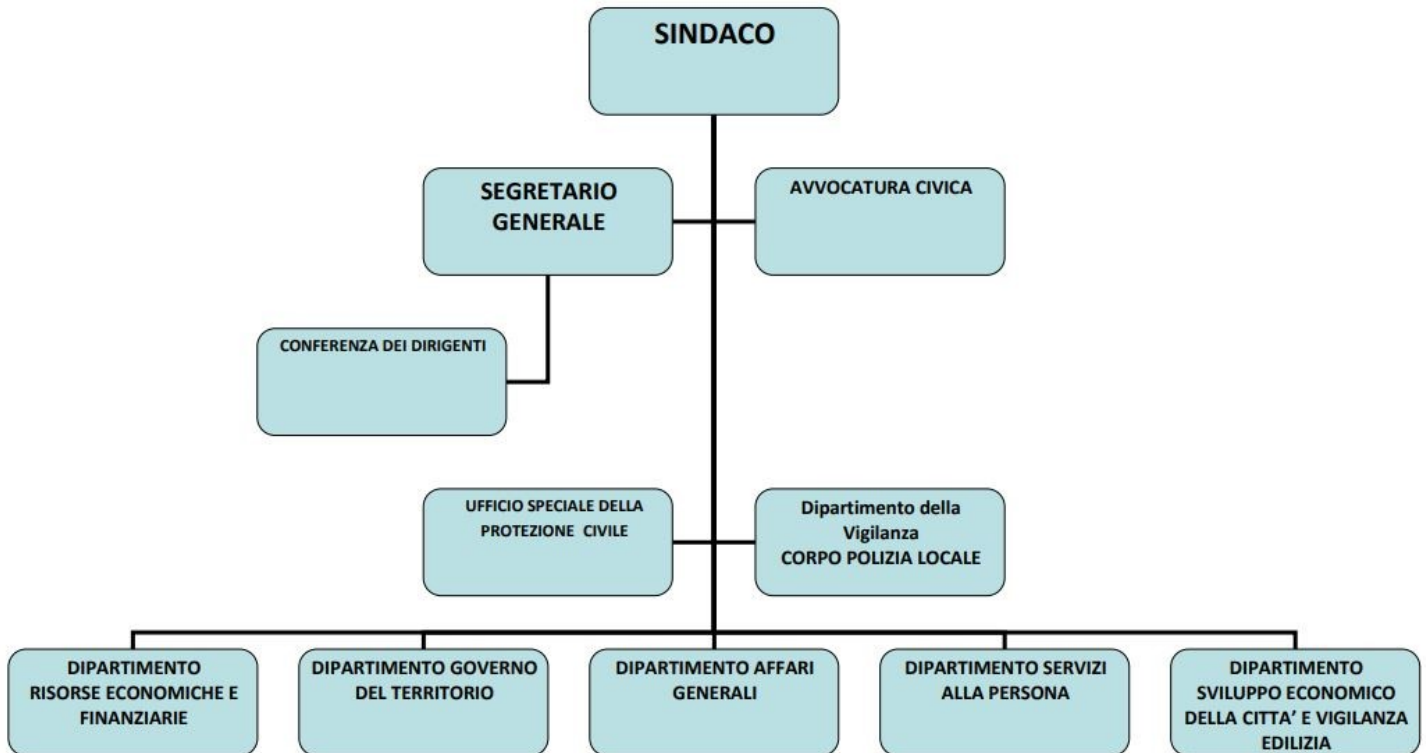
SINDACO

SEGRETARIO GENERALE

AVVOCATURA CIVICA

CONFERENZA DEI DIRIGENTI

UFFICIO SPECIALE DELLA PROTEZIONE CIVILE

Dipartimento della Vigilanza
CORPO POLIZIA LOCALE

DIPARTIMENTO RISORSE ECONOMICHE E FINANZIARIE

DIPARTIMENTO GOVERNO DEL TERRITORIO

DIPARTIMENTO AFFARI GENERALI

DIPARTIMENTO SERVIZI ALLA PERSONA

DIPARTIMENTO SVILUPPO ECONOMICO DELLA CITTA' E VIGILANZA EDILIZIA